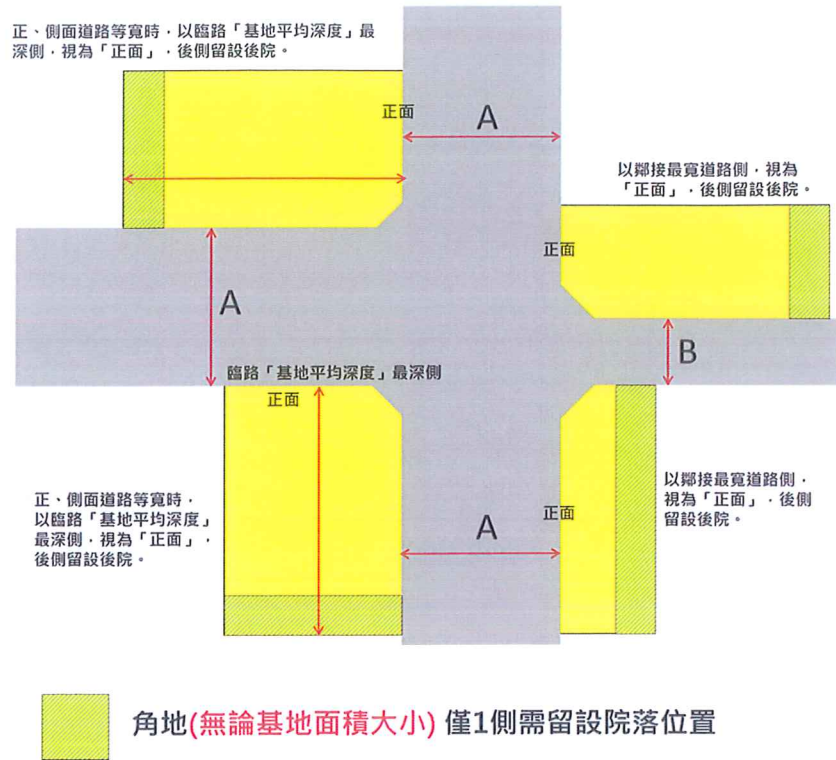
正、側面道路等寬時，以臨路「基地平均深度」最深側，視為「正面」，後側留設後院。

正面

A

以鄰接最寬道路側，視為「正面」，後側留設後院。

正面

A

B

臨路「基地平均深度」最深側

正面

正、側面道路等寬時，以臨路「基地平均深度」最深側，視為「正面」，後側留設後院。

A

正面

以鄰接最寬道路側，視為「正面」，後側留設後院。

角地(無論基地面積大小) 僅1側需留設院落位置